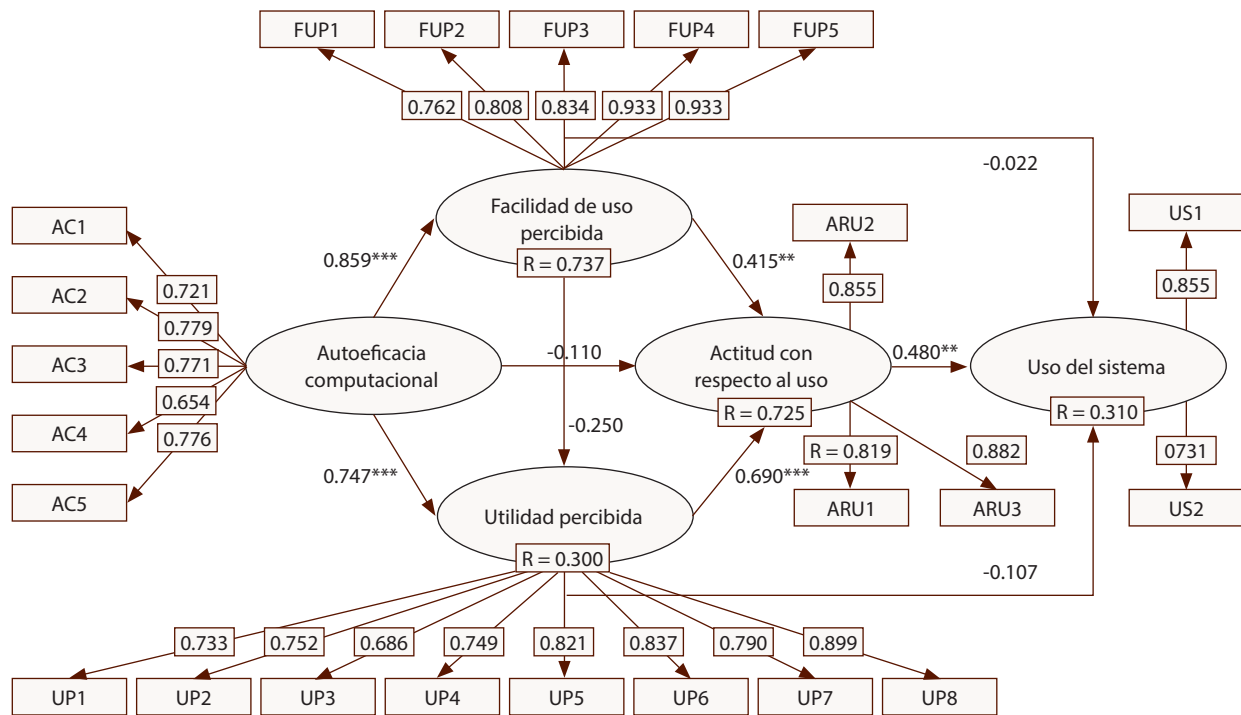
FUP1 FUP2 FUP3 FUP4 FUP5

0.762 0.808 0.834 0.933 0.933

-0.022

AC1

AC2

AC3

AC4

AC5

0.721

0.779

0.771

0.654

0.776

0.859***

Facilidad de uso percibida

R = 0.737

0.415**

ARU2

0.855

US1

0.855

Autoeficacia computacional

-0.110

Actitud con respecto al uso

R = 0.725

0.480**

Uso del sistema

R = 0.310

-0.250

R = 0.819

0.882

0731

0.747***

Utilidad percibida

0.690***

ARU1

ARU3

US2

R = 0.300

-0.107

0.733 0.752 0.686 0.749 0.821 0.837 0.790 0.899

UP1 UP2 UP3 UP4 UP5 UP6 UP7 UP8